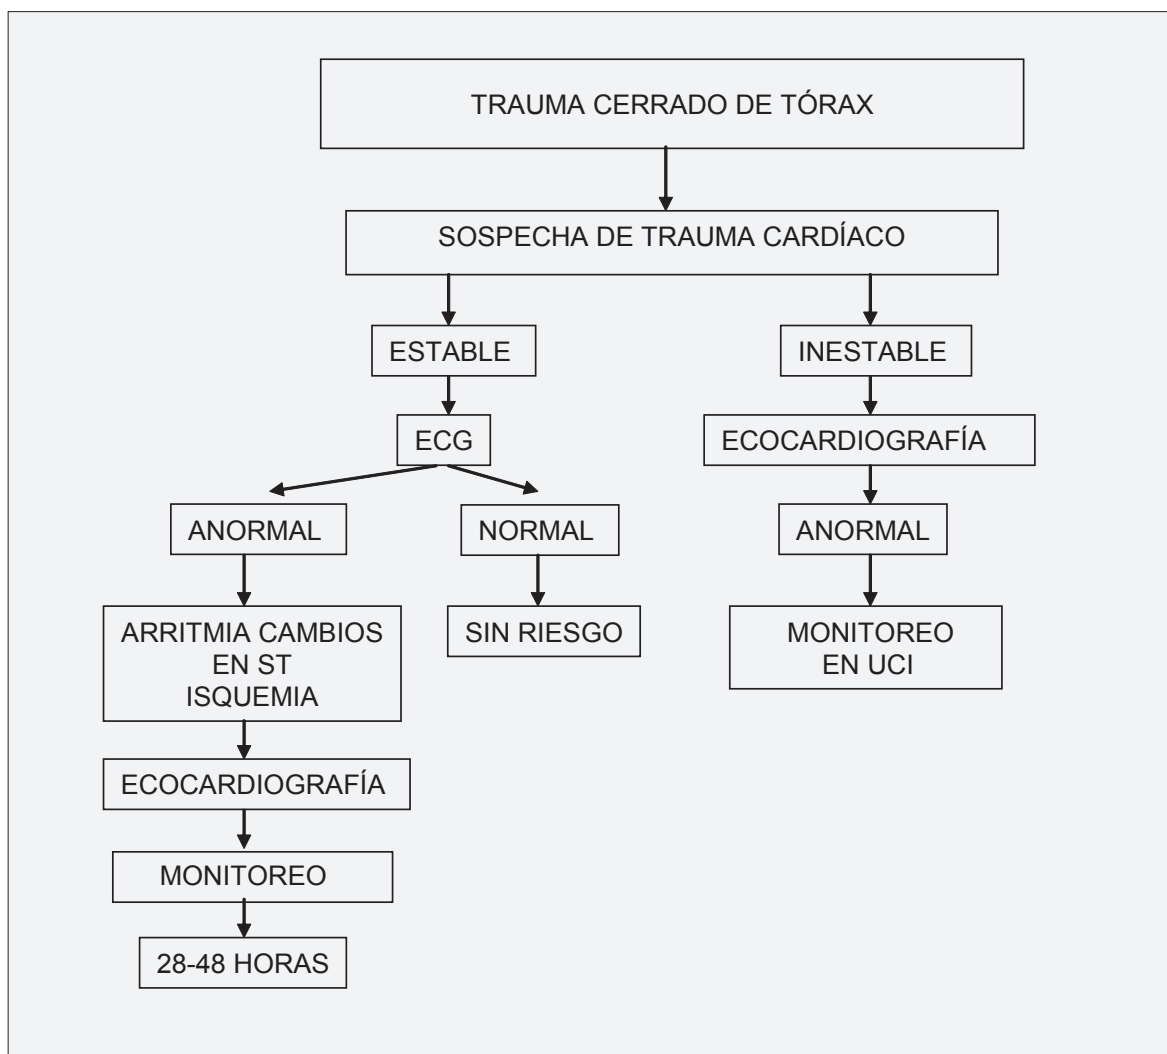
TRAUMA CERRADO DE TÓRAX

SOSPECHA DE TRAUMA CARDÍACO

ESTABLE

ECG

ANORMAL

ARRITMIA CAMBIOS EN ST ISQUEMIA

ECOCARDIOGRAFÍA

MONITOREO

28-48 HORAS

NORMAL

SIN RIESGO

INESTABLE

ECOCARDIOGRAFÍA

ANORMAL

MONITOREO EN UCI